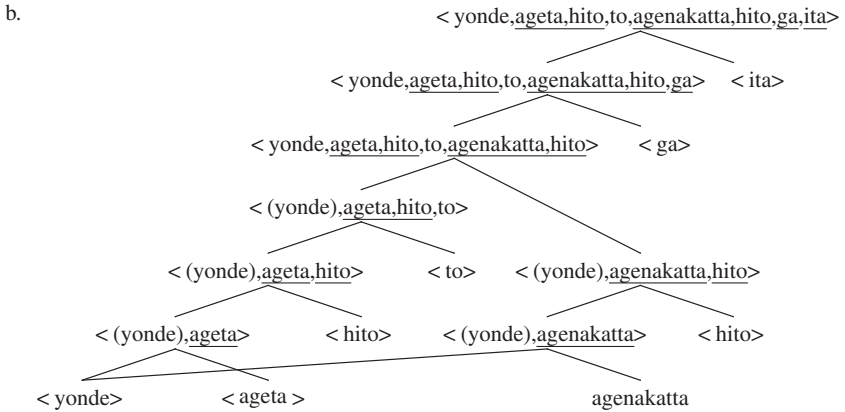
b.

< yonde,ageta,hito,to,agenakatta,hito,ga,ita>

< yonde,ageta,hito,to,agenakatta,hito,ga> < ita>

< yonde,ageta,hito,to,agenakatta,hito> < ga>

< (yonde),ageta,hito,to>

< (yonde),ageta,hito> < to> < (yonde),agenakatta,hito>

< (yonde),ageta> < hito> < (yonde),agenakatta> < hito>

< yonde> < ageta > agenakatta